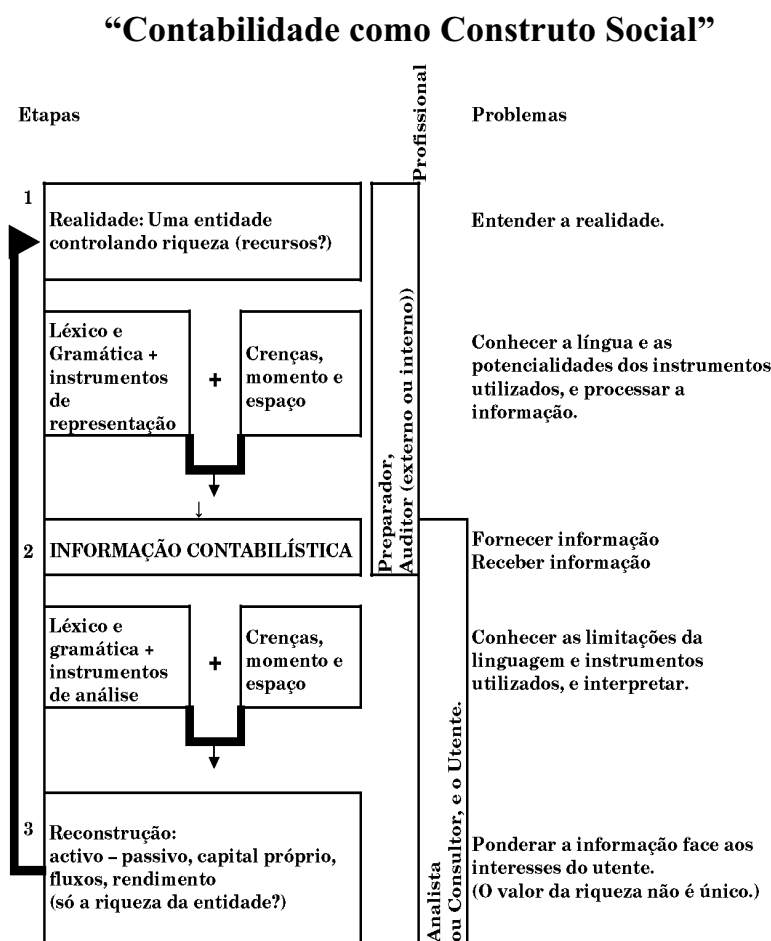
"Contabilidade como Construto Social"

Etapas

Profissional

Problemas

1

Realidade: Uma entidade controlando riqueza (recursos?)

Entender a realidade.

Léxico e Gramática + instrumentos de representação

+

Crenças, momento e espaço

Conhecer a língua e as potencialidades dos instrumentos utilizados, e processar a informação.

Preparador, Auditor (externo ou interno))

2 INFORMAÇÃO CONTABILÍSTICA

Fornecer informação
Receber informação

Léxico e gramática + instrumentos de análise

+

Crenças, momento e espaço

Conhecer as limitações da linguagem e instrumentos utilizados, e interpretar.

3 Reconstrução:
activo – passivo, capital próprio, fluxos, rendimento
(só a riqueza da entidade?)

Analista ou Consultor, e o Utente.

Ponderar a informação face aos interesses do utente.
(O valor da riqueza não é único.)